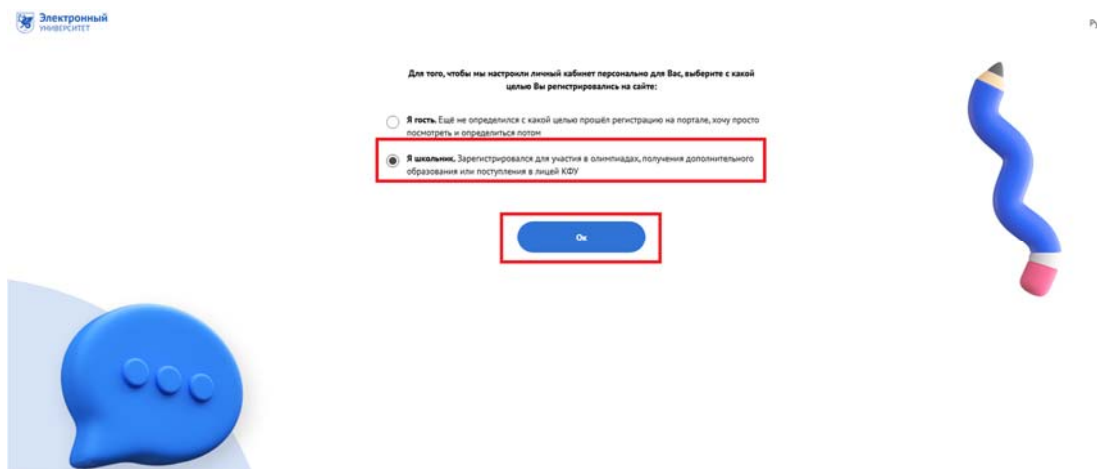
Электронный университет

Ру

Для того, чтобы мы настроили личный кабинет персонально для Вас, выберите с какой целью Вы регистрировались на сайте:

Я гость. Ещё не определился с какой целью прошёл регистрацию на портале, хочу просто посмотреть и определиться потом

Я школьник. Зарегистрировался для участия в олимпиадах, получения дополнительного образования или поступления в лицей КФУ

Ок